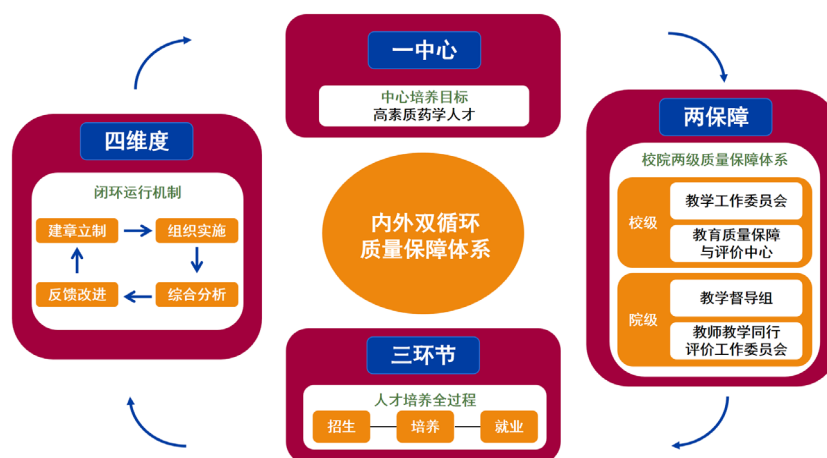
一中心

中心培养目标
高素质药学人才

两保障

校院两级质量保障体系

校级

教学工作委员会

教育质量保障与评价中心

院级

教学督导组

教师教学同行评价工作委员会

四维度

闭环运行机制

建章立制

组织实施

综合分析

反馈改进

内外双循环
质量保障体系

三环节

人才培养全过程

招生

培养

就业